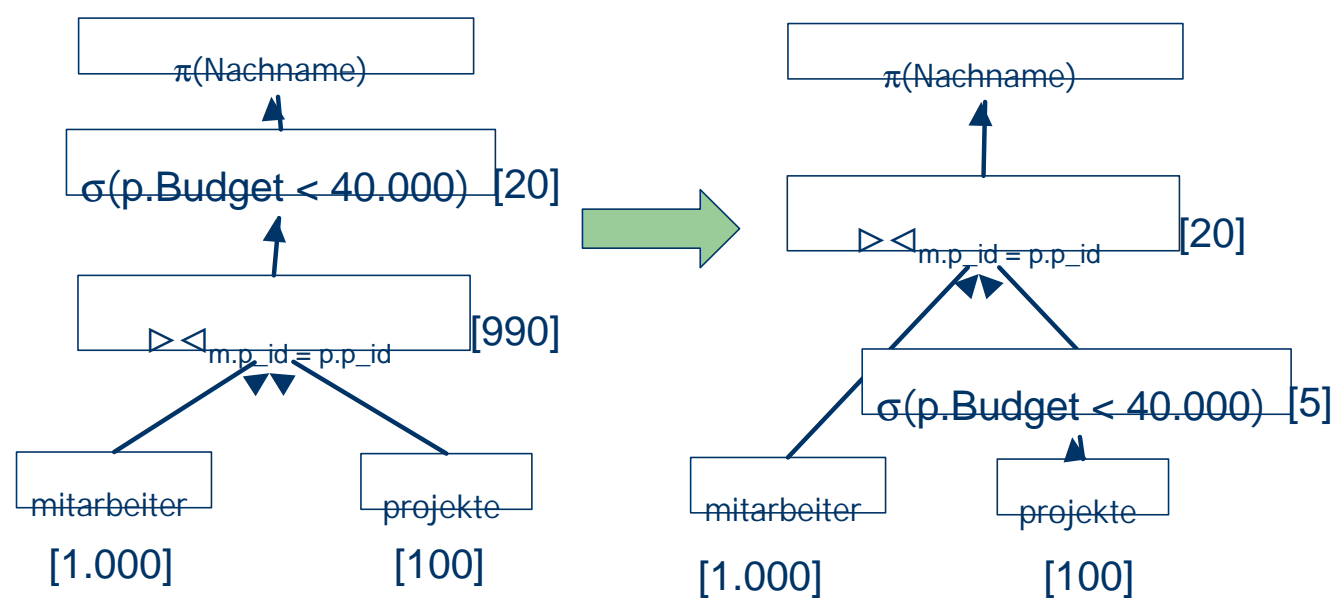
$\pi$(Nachname)

$\sigma$(p.Budget < 40.000) [20]

$\triangleright\triangleleft_{m.p\_id = p.p\_id}$ [990]

mitarbeiter

projekte

[1.000]

[100]

$\pi$(Nachname)

$\triangleright\triangleleft_{m.p\_id = p.p\_id}$ [20]

$\sigma$(p.Budget < 40.000) [5]

mitarbeiter

projekte

[1.000]

[100]